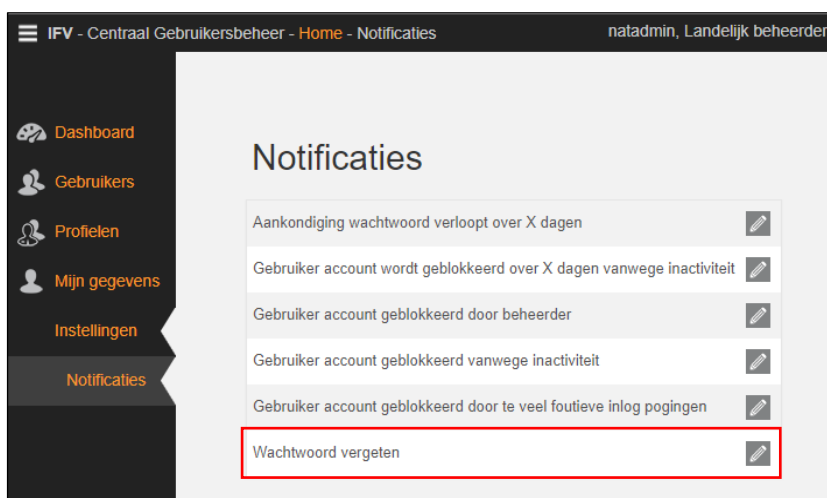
IFV - Centraal Gebruikersbeheer - Home - Notificaties

natadmin, Landelijk beheerder

Dashboard

Gebruikers

Profielen

Mijn gegevens

Instellingen

Notificaties

Notificaties

| |
|---|
| Aankondiging wachtwoord verloopt over X dagen |
| Gebruiker account wordt geblokkeerd over X dagen vanwege inactiviteit |
| Gebruiker account geblokkeerd door beheerder |
| Gebruiker account geblokkeerd vanwege inactiviteit |
| Gebruiker account geblokkeerd door te veel foutieve inlog pogingen |
| Wachtwoord vergeten |